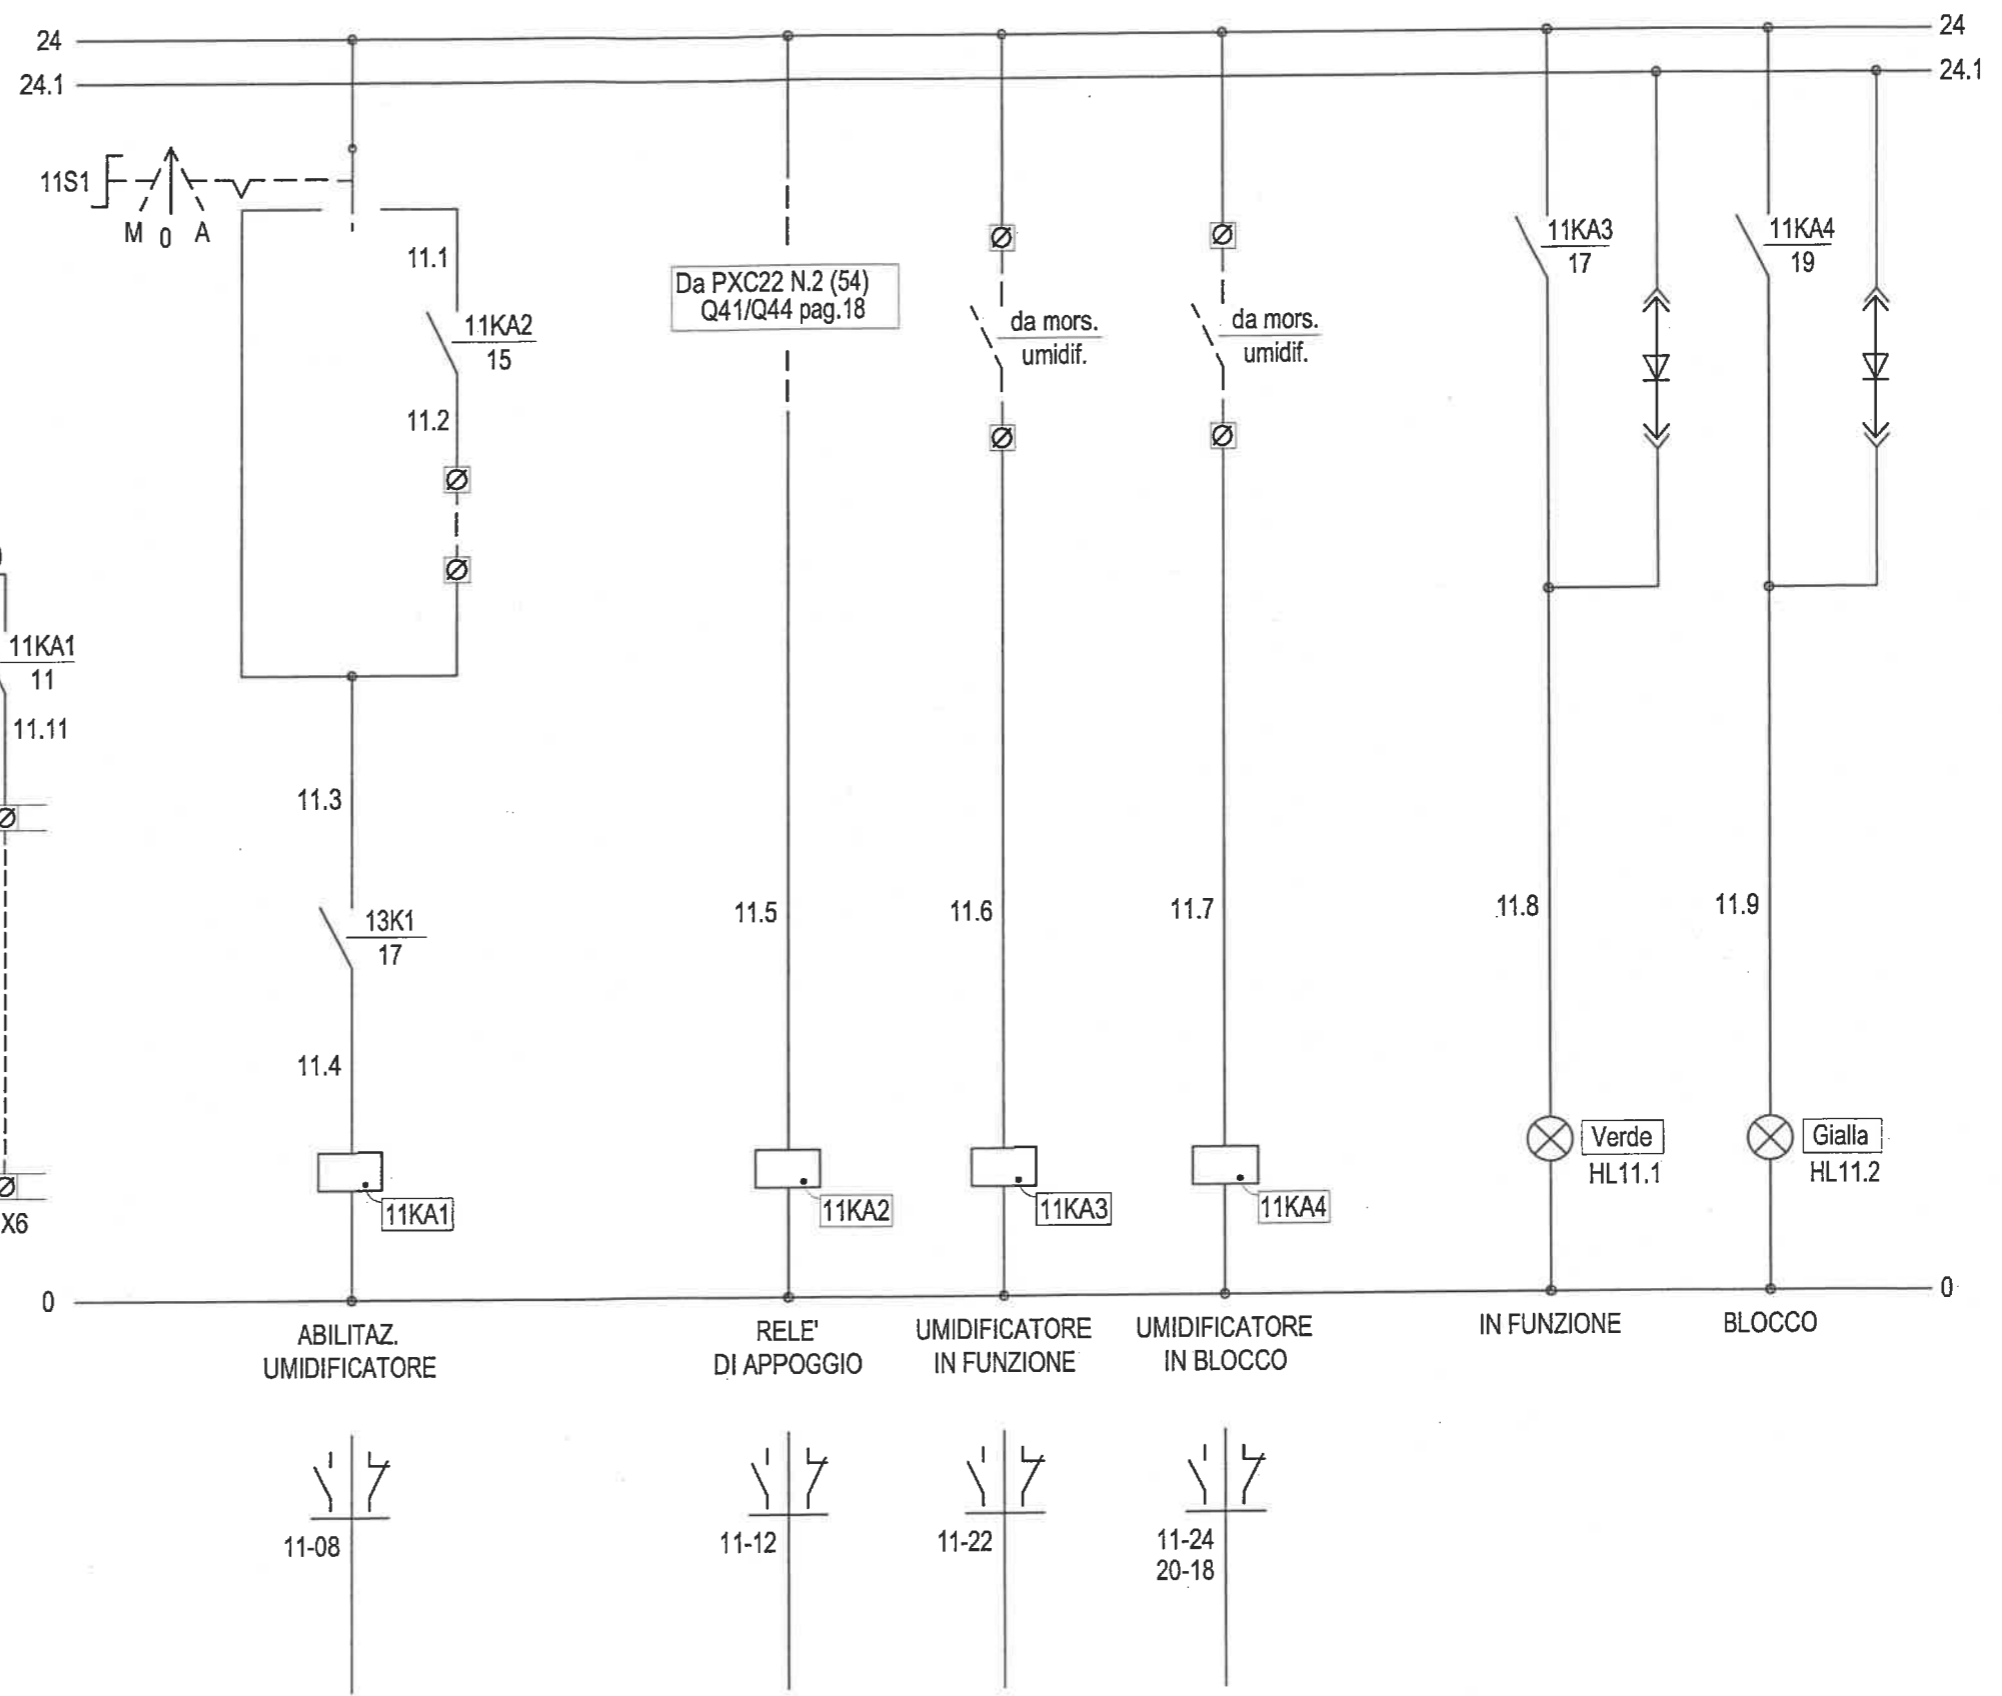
24
24.1
24
24.1

11S1
M 0 A

11.1
11KA2
15
11.2

Da PXC22 N.2 (54)
Q41/Q44 pag.18

da mors.
umidif.

da mors.
umidif.

11KA3
17

11KA4
19

11KA1
11
11.11

11.3

13K1
17

11.4

11.5

11.6

11.7

11.8

11.9

11KA1

11KA2

11KA3

11KA4

Verde
HL11.1

Gialla
HL11.2

X6

0
0

ABILITAZ.
UMIDIFICATORE

RELE'
DI APPOGGIO

UMIDIFICATORE
IN FUNZIONE

UMIDIFICATORE
IN BLOCCO

IN FUNZIONE

BLOCCO

11-08

11-12

11-22

11-24
20-18